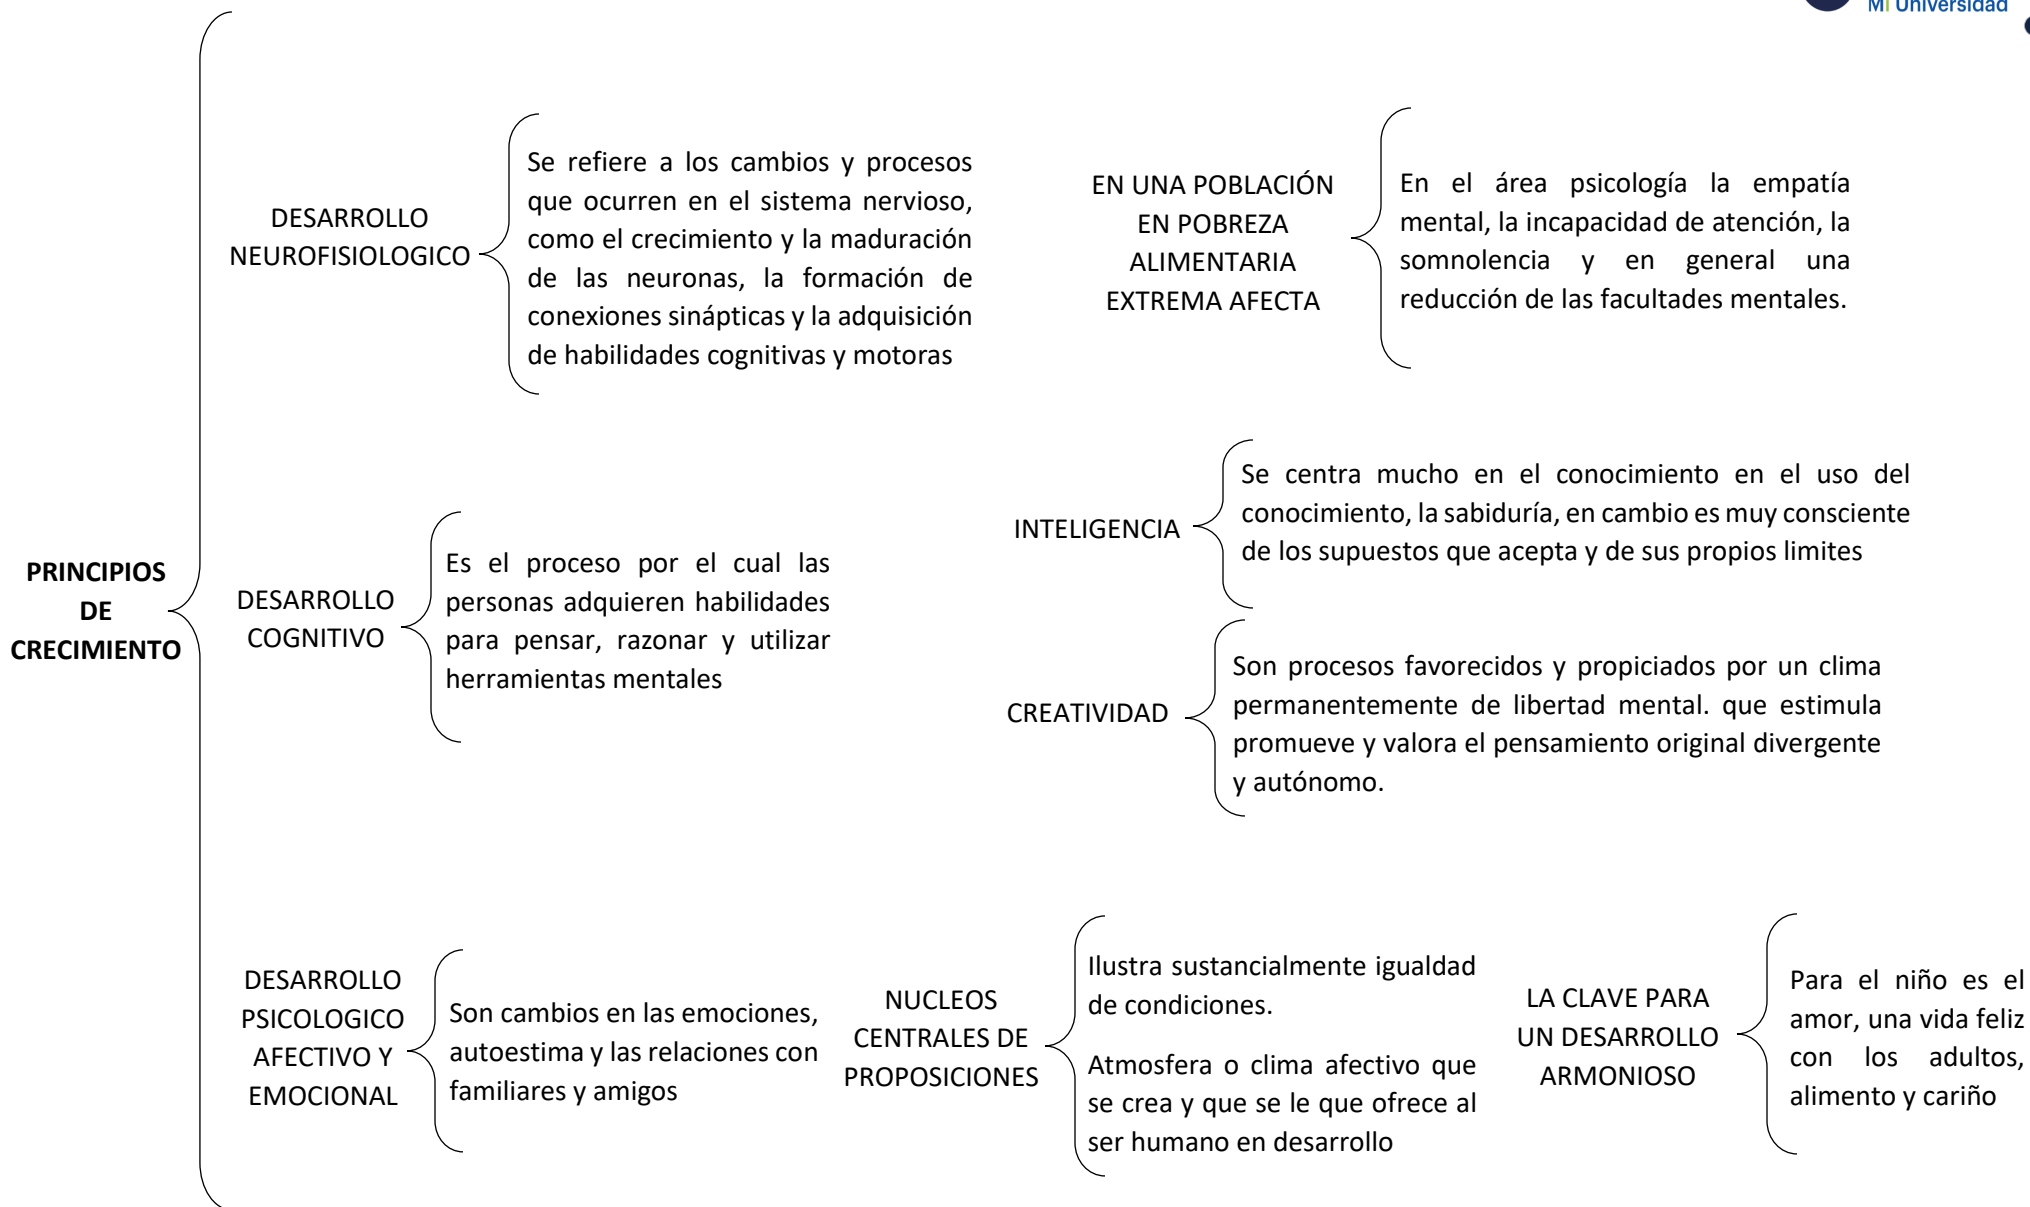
Mi Universidad

PRINCIPIOS DE CRECIMIENTO

DESARROLLO NEUROFISIOLOGICO

Se refiere a los cambios y procesos que ocurren en el sistema nervioso, como el crecimiento y la maduración de las neuronas, la formación de conexiones sinápticas y la adquisición de habilidades cognitivas y motoras

EN UNA POBLACIÓN EN POBREZA ALIMENTARIA EXTREMA AFECTA

En el área psicología la empatía mental, la incapacidad de atención, la somnolencia y en general una reducción de las facultades mentales.

DESARROLLO COGNITIVO

Es el proceso por el cual las personas adquieren habilidades para pensar, razonar y utilizar herramientas mentales

INTELIGENCIA

Se centra mucho en el conocimiento en el uso del conocimiento, la sabiduría, en cambio es muy consciente de los supuestos que acepta y de sus propios limites

CREATIVIDAD

Son procesos favorecidos y propiciados por un clima permanentemente de libertad mental. que estimula promueve y valora el pensamiento original divergente y autónomo.

DESARROLLO PSICOLOGICO AFECTIVO Y EMOCIONAL

Son cambios en las emociones, autoestima y las relaciones con familiares y amigos

NUCLEOS CENTRALES DE PROPOSICIONES

Ilustra sustancialmente igualdad de condiciones.

Atmosfera o clima afectivo que se crea y que se le que ofrece al ser humano en desarrollo

LA CLAVE PARA UN DESARROLLO ARMONIOSO

Para el niño es el amor, una vida feliz con los adultos, alimento y cariño